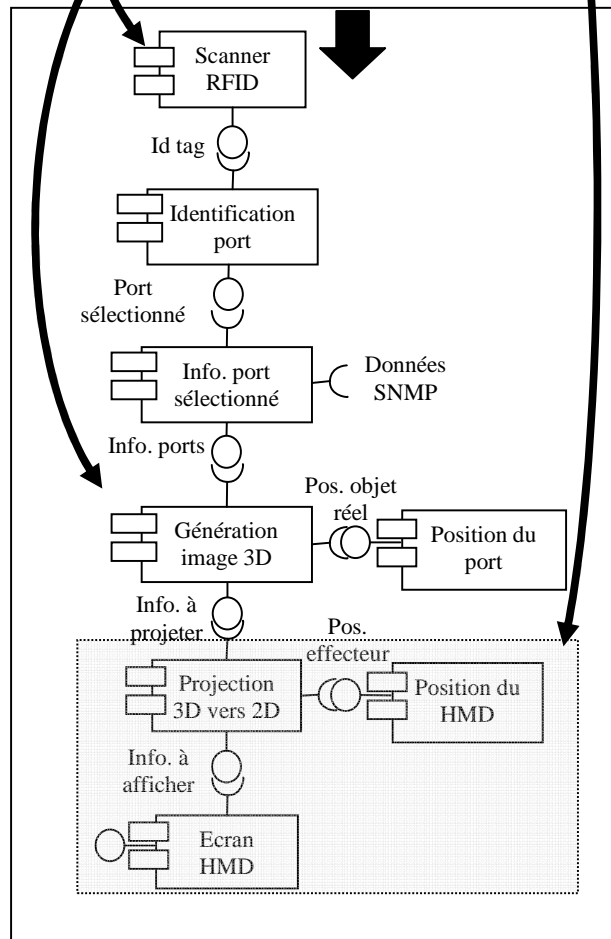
Scanner RFID

Id tag

Identification port

Port sélectionné

Info. port sélectionné

Données SNMP

Info. ports

Pos. objet réel

Génération image 3D

Position du port

Info. à projeter

Pos. effecteur

Projection 3D vers 2D

Position du HMD

Info. à afficher

Ecran HMD